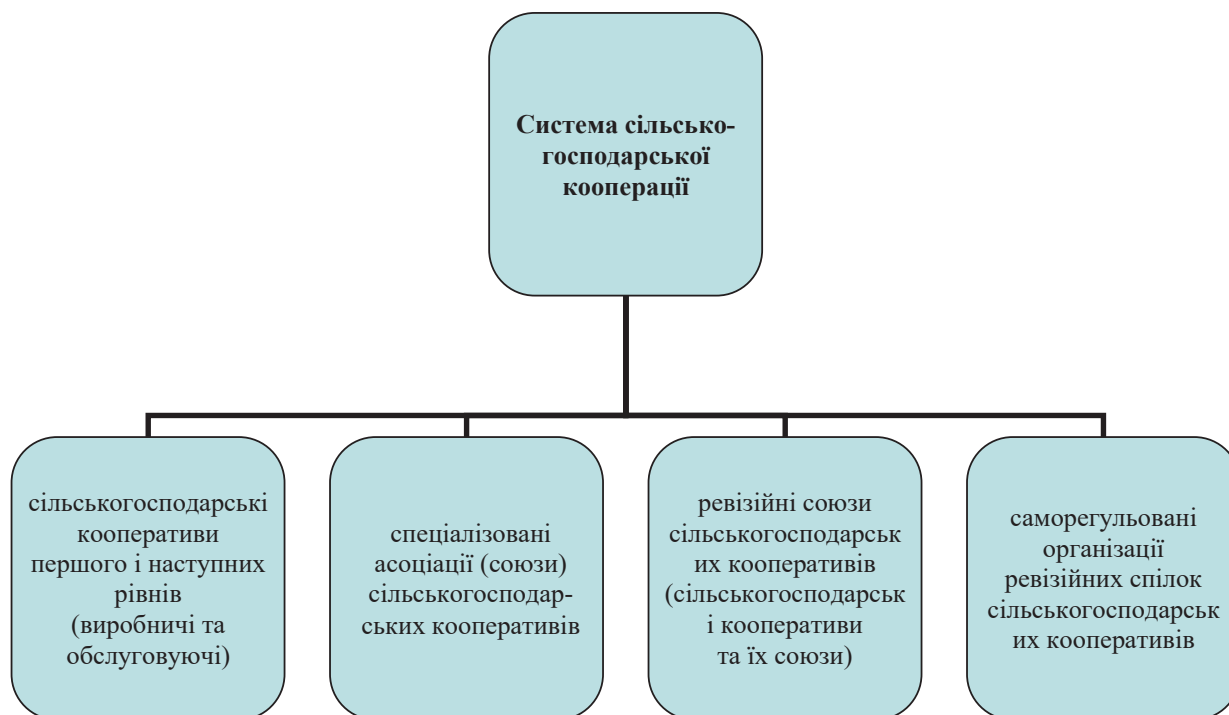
Система сільськогосподарської кооперації

сільськогосподарські кооперативи першого і наступних рівнів (виробничі та обслуговуючі)

спеціалізовані асоціації (союзи) сільськогосподарських кооперативів

ревізійні союзи сільськогосподарськ их кооперативів (сільськогосподарськ і кооперативи та їх союзи)

саморегульовані організації ревізійних спілок сільськогосподарськ их кооперативів